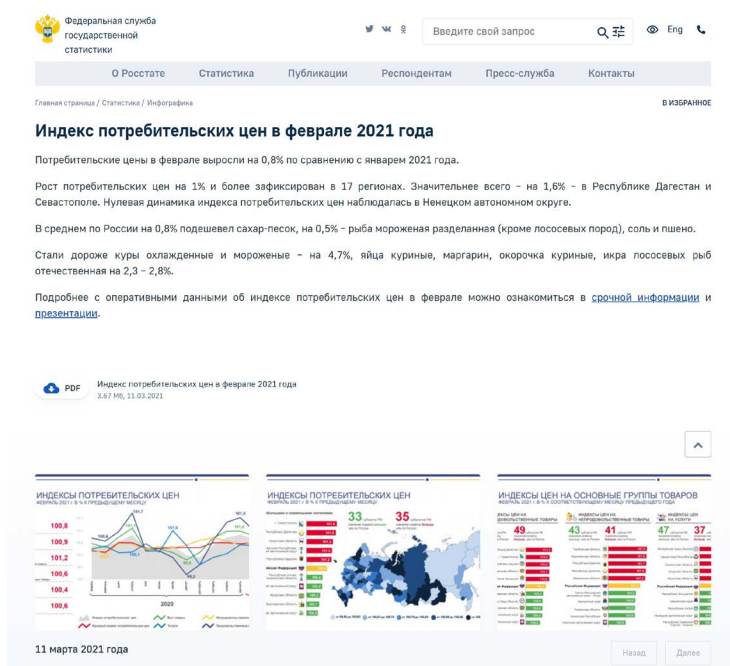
Федеральная служба государственной статистики

Введите свой запрос

Eng

О Росстате Статистика Публикации Респондентам Пресс-служба Контакты

Главная страница / Статистика / Инфографика

В ИЗБРАННОЕ

Индекс потребительских цен в феврале 2021 года

Потребительские цены в феврале выросли на 0,8% по сравнению с январем 2021 года.

Рост потребительских цен на 1% и более зафиксирован в 17 регионах. Значительнее всего – на 1,6% – в Республике Дагестан и Севастополе. Нулевая динамика индекса потребительских цен наблюдалась в Ненецком автономном округе.

В среднем по России на 0,8% подешевел сахар-песок, на 0,5% – рыба мороженая разделанная (кроме лососевых пород), соль и пшено.

Стали дороже куры охлажденные и мороженые – на 4,7%, яйца куриные, маргарин, окорочка куриные, икра лососевых рыб отечественная на 2,3 – 2,8%.

Подробнее с оперативными данными об индексе потребительских цен в феврале можно ознакомиться в срочной информации и презентации.

PDF Индекс потребительских цен в феврале 2021 года
3.67 Мб, 11.03.2021

ИНДЕКСЫ ПОТРЕБИТЕЛЬСКИХ ЦЕН
ФЕВРАЛЬ 2021 г. В % К ПРЕДЫДУЩЕМУ МЕСЯЦУ

100,8
100,9
101,2
100,6
100,8
100,6

2020

ИНДЕКСЫ ПОТРЕБИТЕЛЬСКИХ ЦЕН
ФЕВРАЛЬ 2021 г. В % К ПРЕДЫДУЩЕМУ МЕСЯЦУ

33
35

ИНДЕКСЫ ЦЕН НА ОСНОВНЫЕ ГРУППЫ ТОВАРОВ
ФЕВРАЛЬ 2021 г. В % К СООТВЕТСТВУЮЩЕМУ МЕСЯЦУ ПРЕДЫДУЩЕГО ГОДА

ПРОДОВОЛЬСТВЕННЫЕ ТОВАРЫ
НЕПРОДОВОЛЬСТВЕННЫЕ ТОВАРЫ
УСЛУГИ

49
43
41
47
37

11 марта 2021 года

Назад
Далее